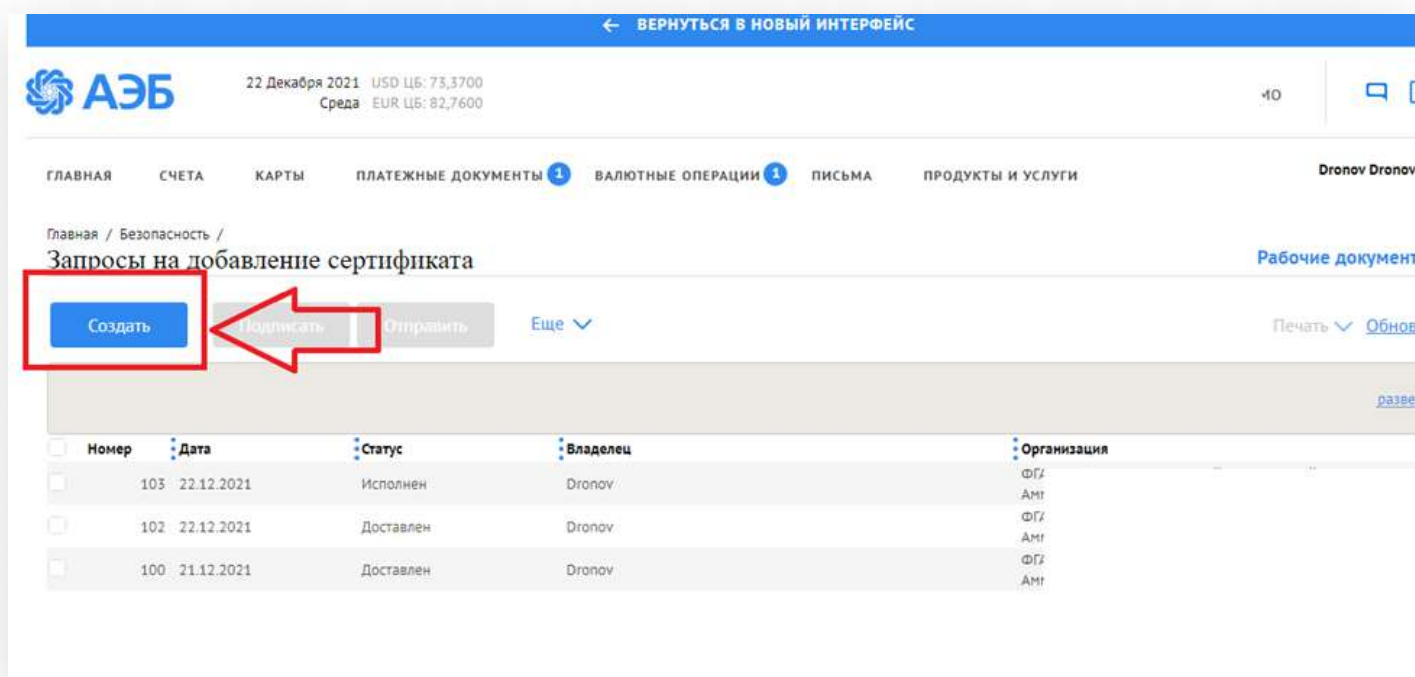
← ВЕРНУТЬСЯ В НОВЫЙ ИНТЕРФЕЙС

АЭБ

22 Декабря 2021 USD ЦБ: 73,3700
Среда EUR ЦБ: 82,7600

ио

ГЛАВНАЯ СЧЕТА КАРТЫ ПЛАТЕЖНЫЕ ДОКУМЕНТЫ 1 ВАЛЮТНЫЕ ОПЕРАЦИИ 1 ПИСЬМА ПРОДУКТЫ И УСЛУГИ

Dronov Dronov

Главная / Безопасность /

Запросы на добавление сертификата

Рабочие документ

Создать Подписать Отправить Еще

Печать Обнов

разве

| Номер | Дата | Статус | Владелец | Организация |
|---|---|---|---|---|
| 103 | 22.12.2021 | Исполнен | Dronov | ФГ Амі |
| 102 | 22.12.2021 | Доставлен | Dronov | ФГ Амі |
| 100 | 21.12.2021 | Доставлен | Dronov | ФГ Амі |